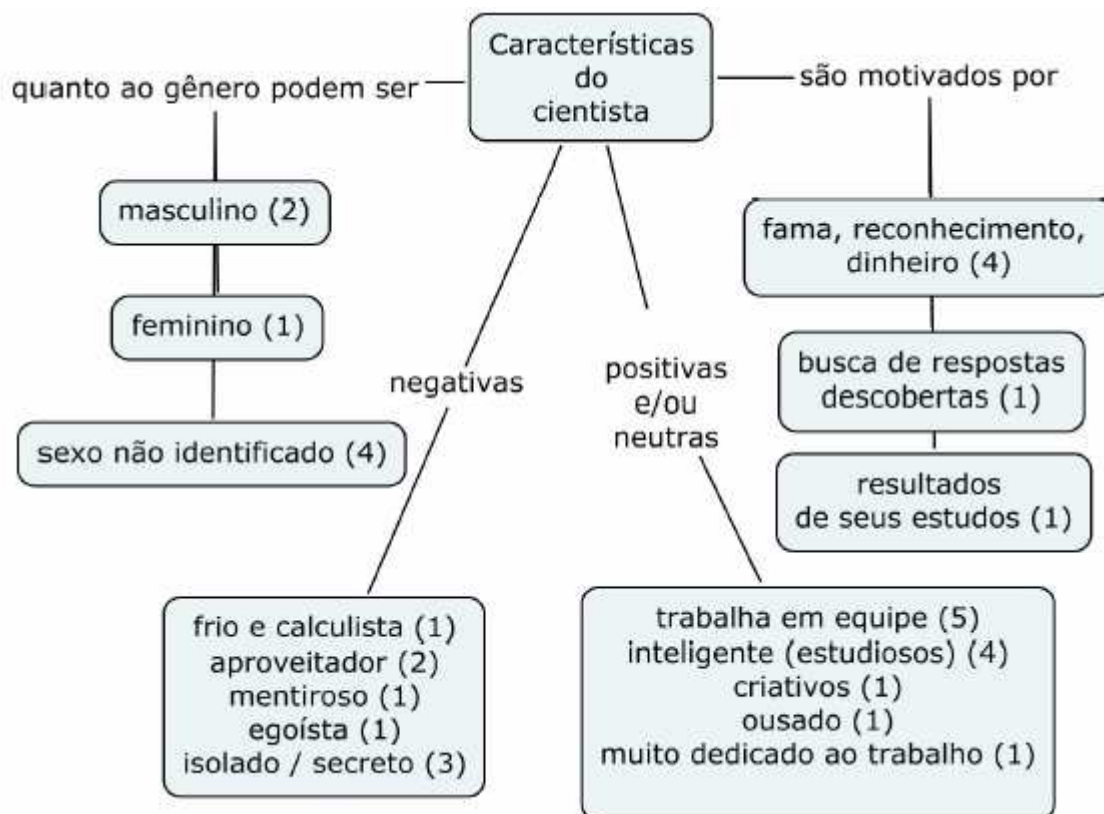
Características do cientista

quanto ao gênero podem ser

masculino (2)

feminino (1)

sexo não identificado (4)

negativas

frio e calculista (1)
aproveitador (2)
mentiroso (1)
egoísta (1)
isolado / secreto (3)

positivas e/ou neutras

trabalha em equipe (5)
inteligente (estudiosos) (4)
criativos (1)
ousado (1)
muito dedicado ao trabalho (1)

são motivados por

fama, reconhecimento, dinheiro (4)

busca de respostas descobertas (1)

resultados de seus estudos (1)